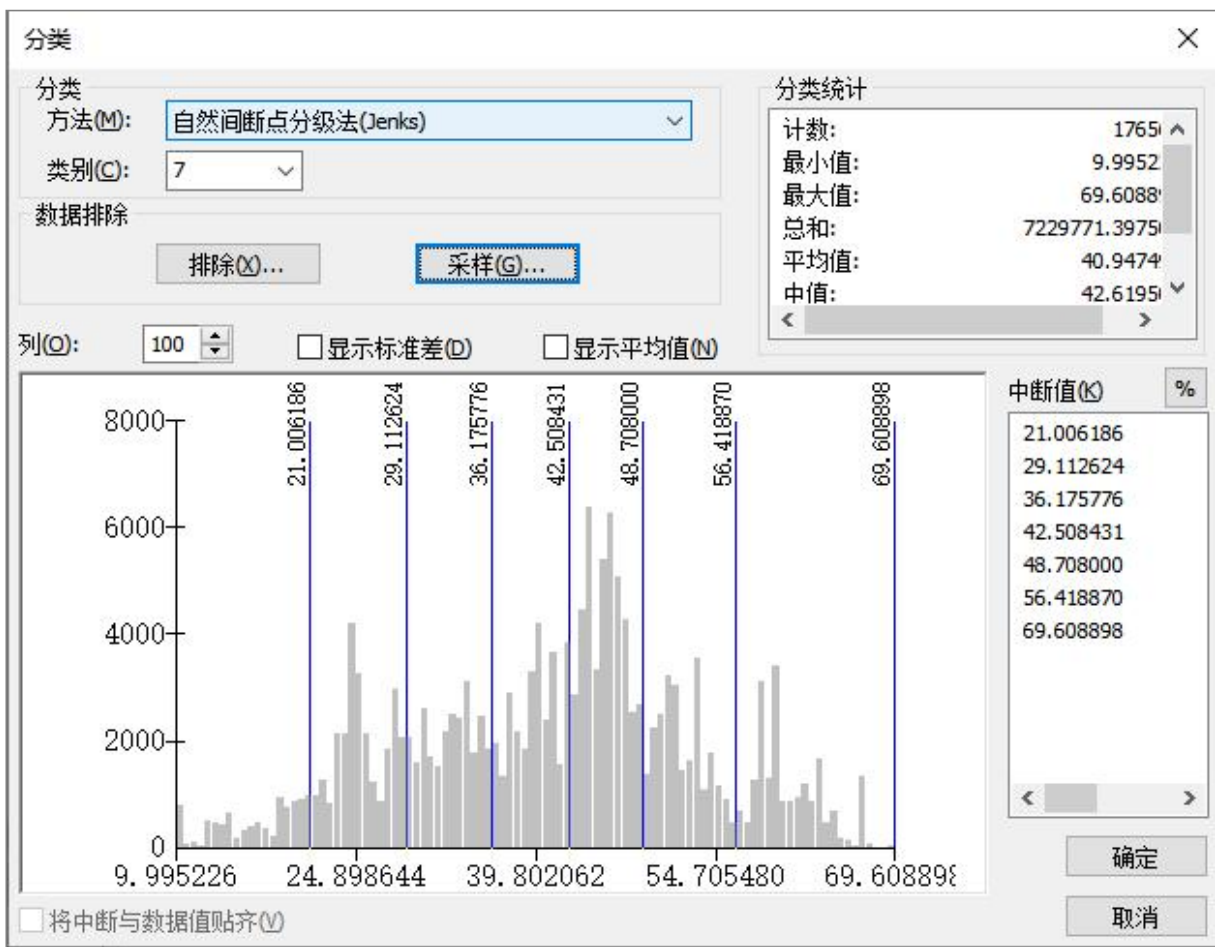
分类

×

分类
方法(M): 自然间断点分级法(Jenks)
类别(C): 7

数据排除
排除(X)... 采样(G)...

分类统计
计数: 17650
最小值: 9.9952
最大值: 69.6088
总和: 7229771.3975
平均值: 40.9474
中值: 42.6195

列(O): 100 显示标准差(D) 显示平均值(N)

8000
6000
4000
2000
0

21.006186
29.112624
36.175776
42.508431
48.708000
56.418870
69.608898

9.995226 24.898644 39.802062 54.705480 69.60889

中断值(K) %

21.006186
29.112624
36.175776
42.508431
48.708000
56.418870
69.608898

将中断与数据值贴齐(V)

确定
取消